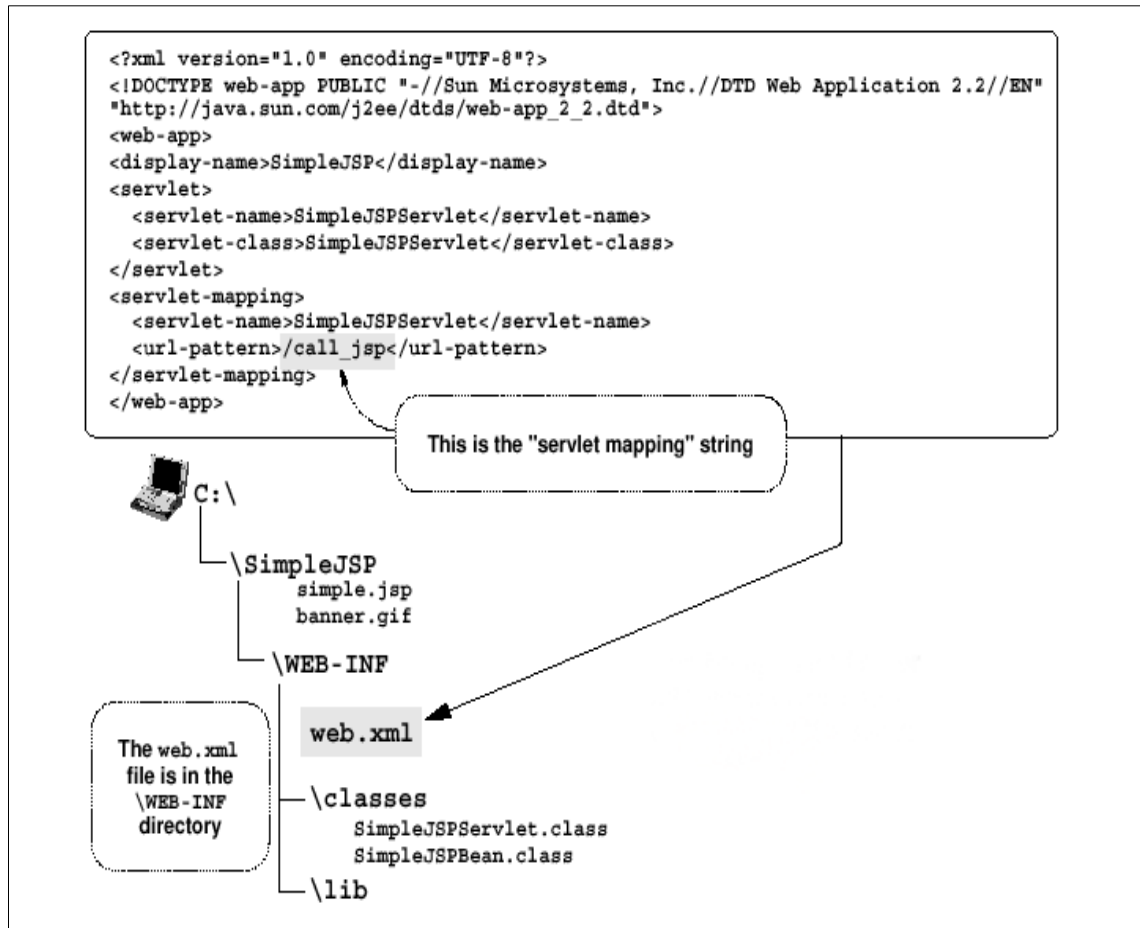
<?xml version="1.0" encoding="UTF-8"?>
<!DOCTYPE web-app PUBLIC "-//Sun Microsystems, Inc.//DTD Web Application 2.2//EN" "http://java.sun.com/j2ee/dtds/web-app_2_2.dtd">
<web-app>
<display-name>SimpleJSP</display-name>
<servlet>
<servlet-name>SimpleJSPServlet</servlet-name>
<servlet-class>SimpleJSPServlet</servlet-class>
</servlet>
<servlet-mapping>
<servlet-name>SimpleJSPServlet</servlet-name>
<url-pattern>/call_jsp</url-pattern>
</servlet-mapping>
</web-app>

This is the "servlet mapping" string

C:\

\SimpleJSP
simple.jsp
banner.gif

\WEB-INF

web.xml

The web.xml file is in the \WEB-INF directory

\classes
SimpleJSPServlet.class
SimpleJSPBean.class

\lib